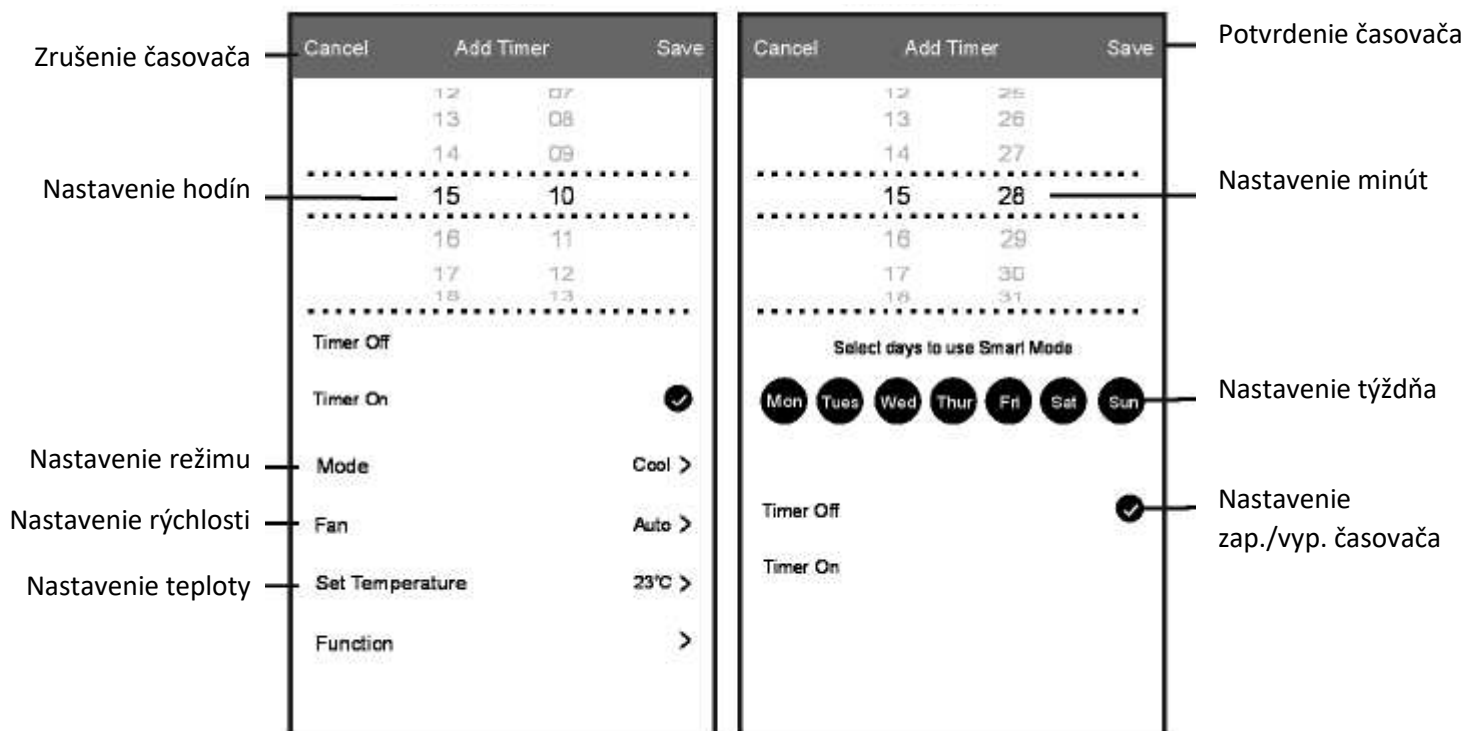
Zrušenie časovača

Nastavenie hodín

Nastavenie režimu

Nastavenie rýchlosti

Nastavenie teploty

Cancel Add Timer Save

12 07
13 08
14 09
15 10
16 11
17 12
18 13

Timer Off

Timer On

Mode Cool >

Fan Auto >

Set Temperature 23°C >

Function >

Cancel Add Timer Save

12 25
13 26
14 27
15 28
16 29
17 30
18 31

Select days to use Smart Mode

Mon Tues Wed Thur Fri Sat Sun

Timer Off

Timer On

Potvrdenie časovača

Nastavenie minút

Nastavenie týždňa

Nastavenie zap./vyp. časovača